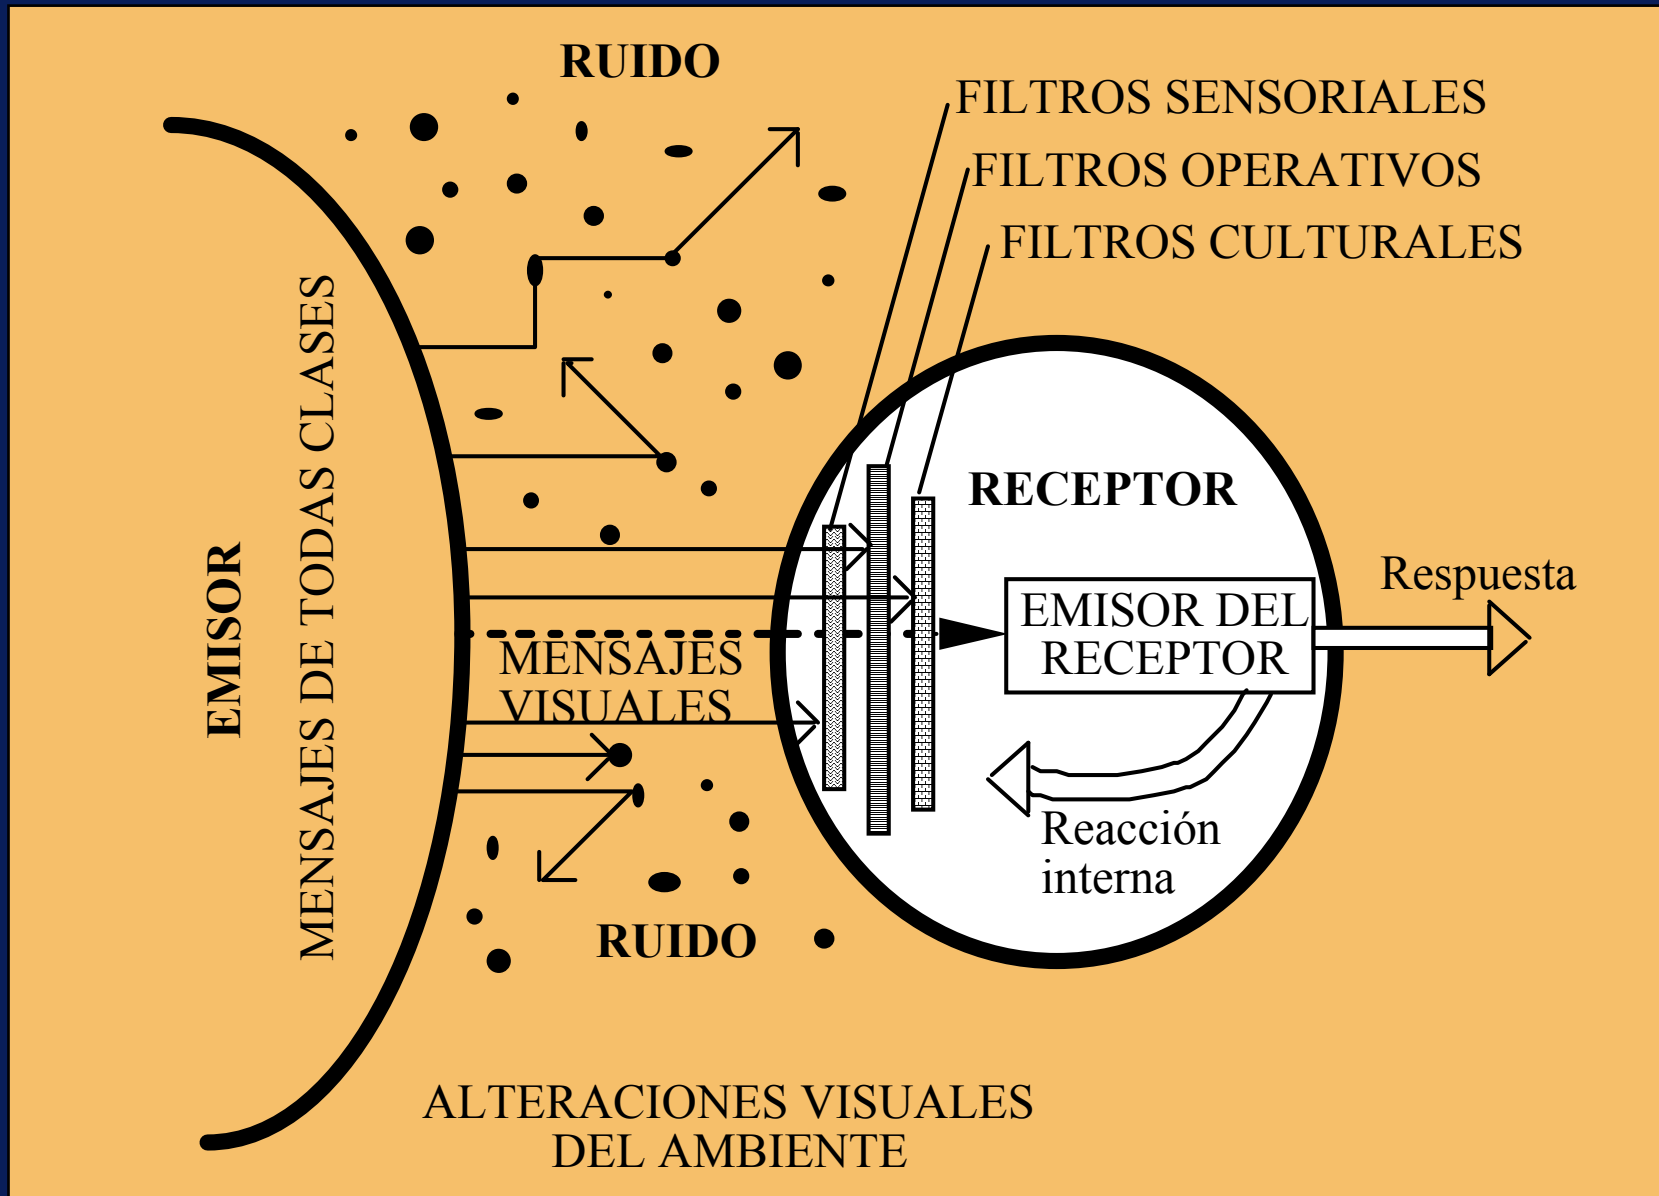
RUIDO

FILTROS SENSORIALES

FILTROS OPERATIVOS

FILTROS CULTURALES

EMISOR

MENSAJES DE TODAS CLASES

RECEPTOR

Respuesta

EMISOR DEL RECEPTOR

MENSAJES VISUALES

Reacción interna

RUIDO

ALTERACIONES VISUALES DEL AMBIENTE